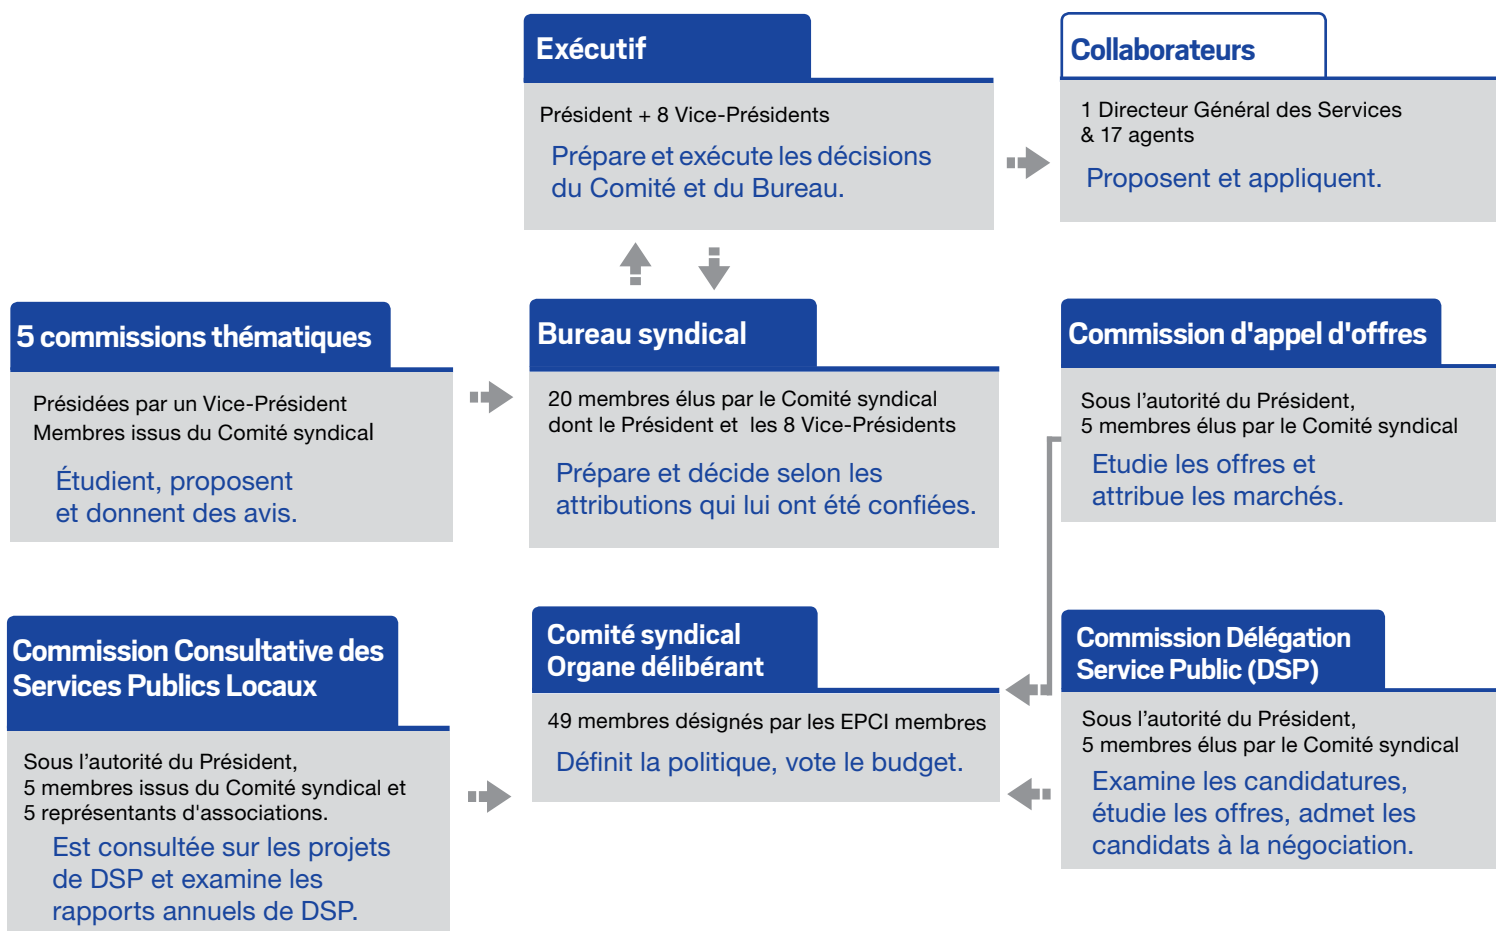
Exécutif

Président + 8 Vice-Présidents

Prépare et exécute les décisions du Comité et du Bureau.

Collaborateurs

1 Directeur Général des Services & 17 agents

Proposent et appliquent.

5 commissions thématiques

Présidées par un Vice-Président
Membres issus du Comité syndical

Étudient, proposent et donnent des avis.

Bureau syndical

20 membres élus par le Comité syndical dont le Président et les 8 Vice-Présidents

Prépare et décide selon les attributions qui lui ont été confiées.

Commission d'appel d'offres

Sous l’autorité du Président,
5 membres élus par le Comité syndical

Etudie les offres et attribue les marchés.

Commission Consultative des Services Publics Locaux

Sous l’autorité du Président,
5 membres issus du Comité syndical et 5 représentants d'associations.

Est consultée sur les projets de DSP et examine les rapports annuels de DSP.

Comité syndical
Organe délibérant

49 membres désignés par les EPCI membres

Définit la politique, vote le budget.

Commission Délégation Service Public (DSP)

Sous l’autorité du Président,
5 membres élus par le Comité syndical

Examine les candidatures, étudie les offres, admet les candidats à la négociation.